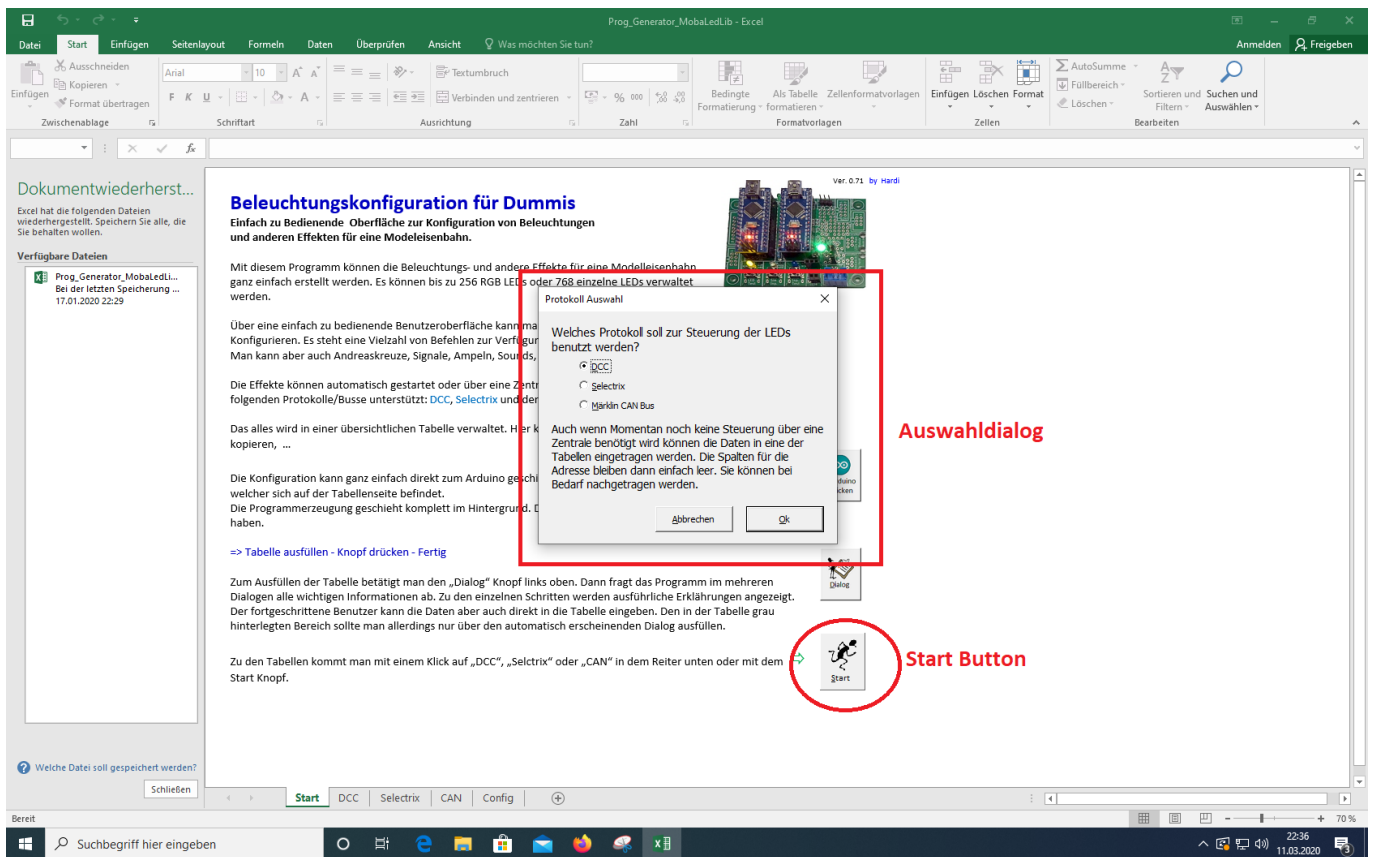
Prog_Generator_MobaLedLib - Excel

Datei Start Einfügen Seitenlayout Formeln Daten Überprüfen Ansicht Was möchten Sie tun? Anmelden Freigeben

Ausschneiden Kopieren Format übertragen Einfügen Zwischenablage
Arial 10 F K U Schriftart
Textumbruch Verbinden und zentrieren Ausrichtung
% 000 Zahl
Bedingte Formatierung Als Tabelle formatieren Zellenformatvorlagen Formatvorlagen
Einfügen Löschen Format Zellen
AutoSumme Füllbereich Löschen Sortieren und Filtern Suchen und Auswählen Bearbeiten

Dokumentwiederherst...
Excel hat die folgenden Dateien wiederhergestellt. Speichern Sie alle, die Sie behalten wollen.
Verfügbare Dateien
Prog_Generator_MobaLedLi...
Bei der letzten Speicherung ...
17.01.2020 22:29

Welche Datei soll gespeichert werden?
Schließen

Ver. 0.71 by Hardi

Beleuchtungskonfiguration für Dummis
Einfach zu Bedienende Oberfläche zur Konfiguration von Beleuchtungen und anderen Effekten für eine Modeleisenbahn.

Mit diesem Programm können die Beleuchtungs- und andere Effekte für eine Modelleisenbahn ganz einfach erstellt werden. Es können bis zu 256 RGB LEDs oder 768 einzelne LEDs verwaltet werden.

Über eine einfach zu bedienende Benutzeroberfläche kann ma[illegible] Konfigurieren. Es steht eine Vielzahl von Befehlen zur Verfügu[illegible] Man kann aber auch Andreaskreuze, Signale, Ampeln, Sounds, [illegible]

Die Effekte können automatisch gestartet oder über eine Zen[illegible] folgenden Protokolle/Busse unterstützt: DCC, Selectrix und der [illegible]

Das alles wird in einer übersichtlichen Tabelle verwaltet. Hier k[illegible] kopieren, ...

Die Konfiguration kann ganz einfach direkt zum Arduino geschi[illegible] welcher sich auf der Tabellenseite befindet.
Die Programmerzeugung geschieht komplett im Hintergrund. D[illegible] haben.

=> Tabelle ausfüllen - Knopf drücken - Fertig

Zum Ausfüllen der Tabelle betätigt man den „Dialog“ Knopf links oben. Dann fragt das Programm im mehreren Dialogen alle wichtigen Informationen ab. Zu den einzelnen Schritten werden ausführliche Erklährungen angezeigt. Der fortgeschrittene Benutzer kann die Daten aber auch direkt in die Tabelle eingeben. Den in der Tabelle grau hinterlegten Bereich sollte man allerdings nur über den automatisch erscheinenden Dialog ausfüllen.

Zu den Tabellen kommt man mit einem Klick auf „DCC“, „Selctrix“ oder „CAN“ in dem Reiter unten oder mit dem Start Knopf.

Protokoll Auswahl
Welches Protokoll soll zur Steuerung der LEDs benutzt werden?
DCC
Selectrix
Märklin CAN Bus
Auch wenn Momentan noch keine Steuerung über eine Zentrale benötigt wird können die Daten in eine der Tabellen eingetragen werden. Die Spalten für die Adresse bleiben dann einfach leer. Sie können bei Bedarf nachgetragen werden.
Abbrechen Ok

Auswahldialog
Arduino drücken
Dialog
Start
Start Button

Start DCC Selectrix CAN Config
Bereit 70 %
Suchbegriff hier eingeben
22:36 11.03.2020